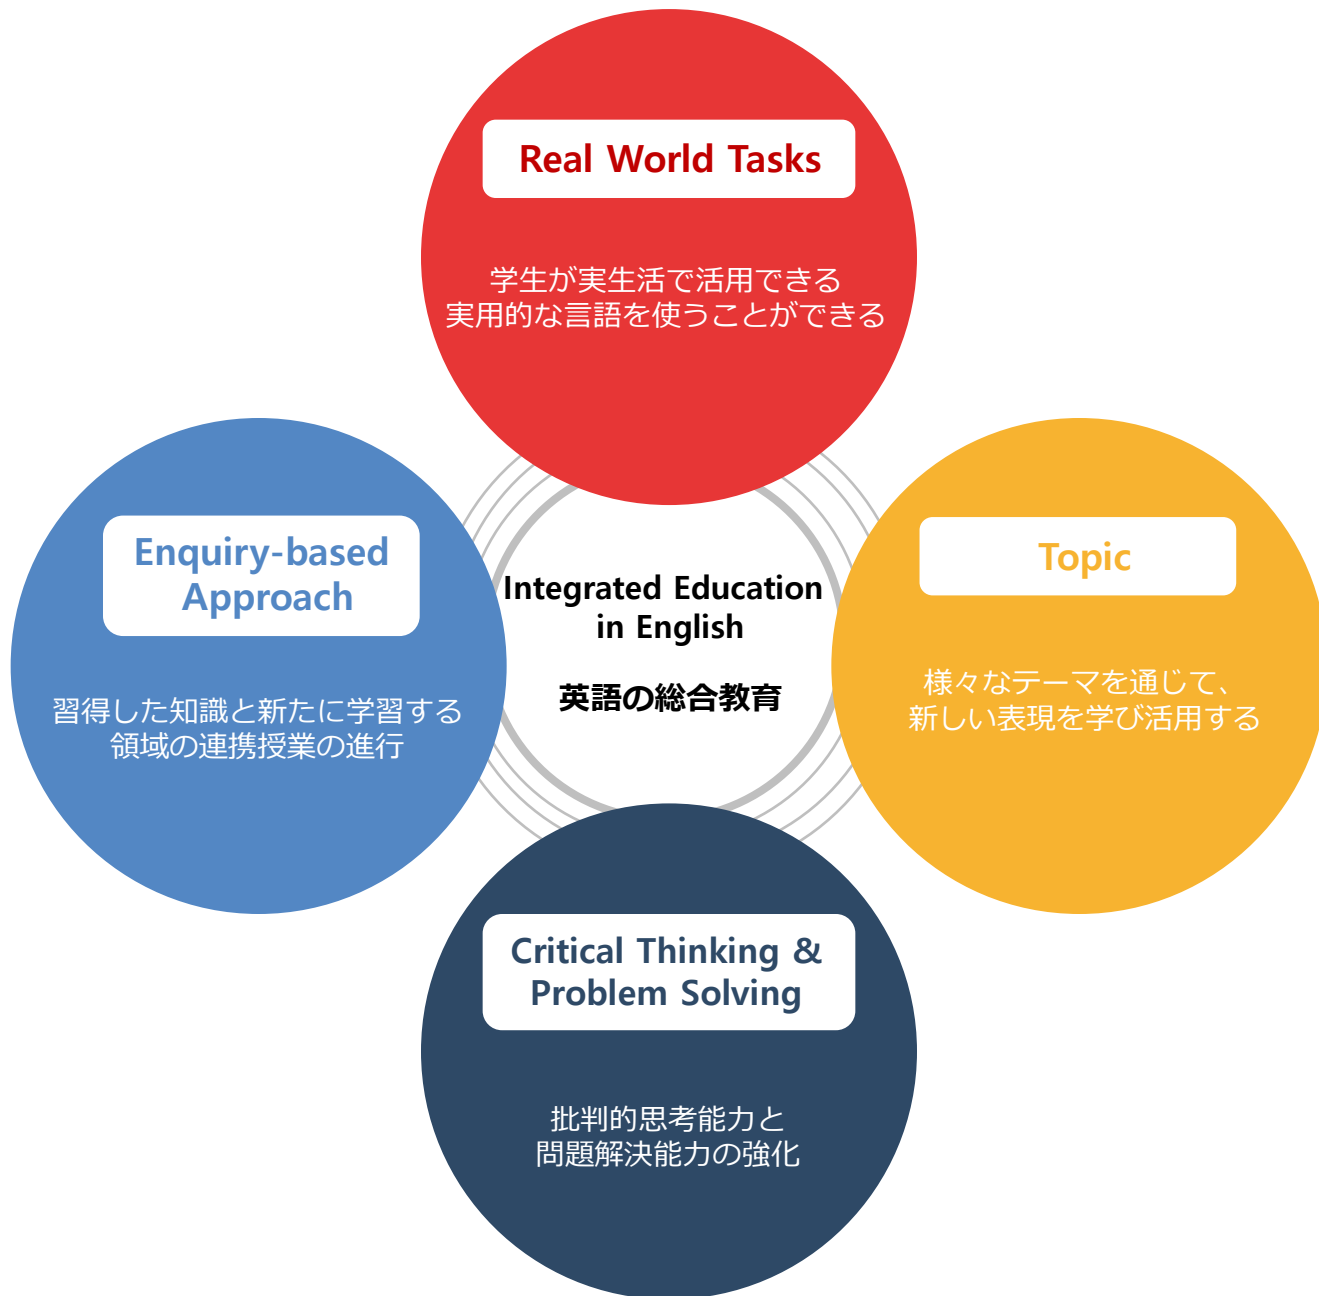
Real World Tasks

学生が実生活で活用できる
実用的な言語を使うことができる

Enquiry-based Approach

習得した知識と新たに学習する
領域の連携授業の進行

Integrated Education in English

英語の総合教育

Topic

様々なテーマを通じて、
新しい表現を学び活用する

Critical Thinking & Problem Solving

批判的思考能力と
問題解決能力の強化